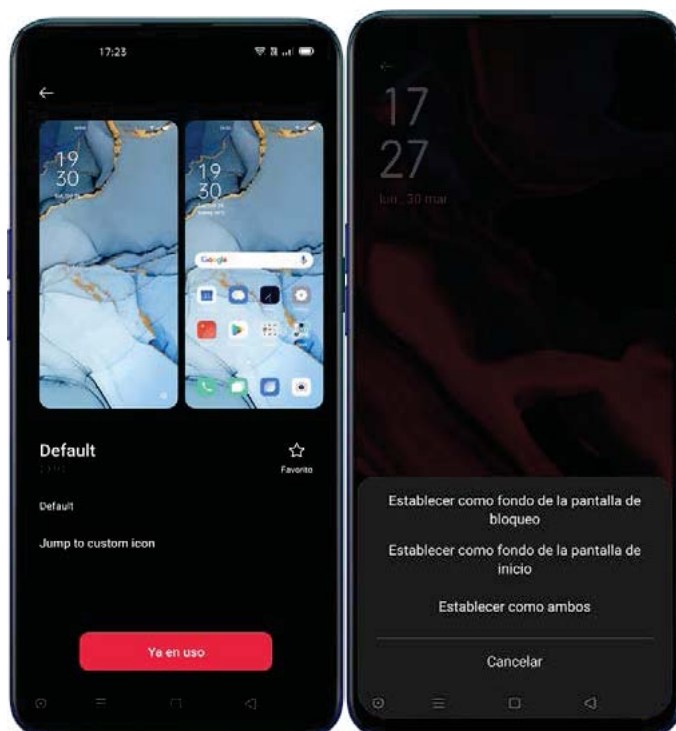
17:23

19
30

19
30

Google

Default

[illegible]

Favorito

Default

Jump to custom icon

Ya en uso

17
27
lun., 30 mar

Establecer como fondo de la pantalla de bloqueo

Establecer como fondo de la pantalla de inicio

Establecer como ambos

Cancelar